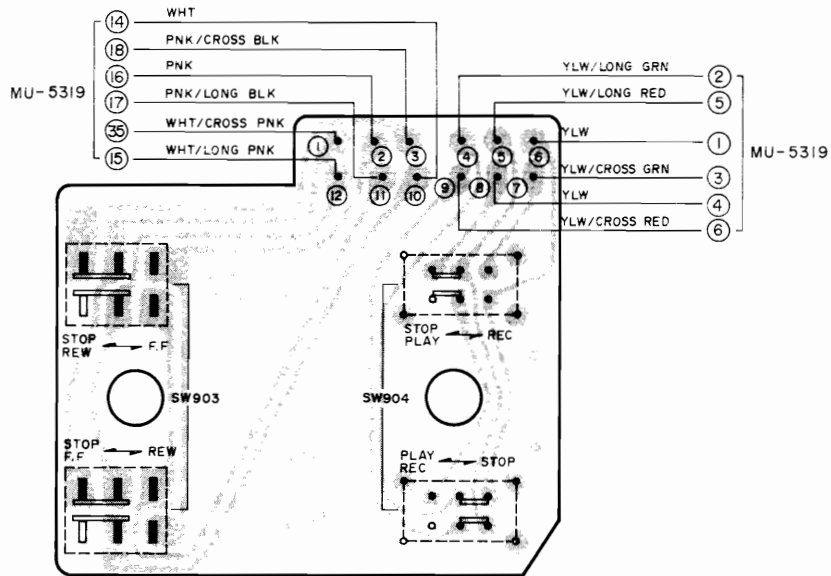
MU-5319

14 WHT
18 PNK/CROSS BLK
16 PNK
17 PNK/LONG BLK
35 WHT/CROSS PNK
15 WHT/LONG PNK

YLW/LONG GRN 2
YLW/LONG RED 5
YLW 1
YLW/CROSS GRN 3
YLW 4
YLW/CROSS RED 6

MU-5319

1 2 3 4 5 6
12 11 10 9 8 7

STOP
REW → F.F

SW903

STOP
F.F → REW

STOP
PLAY → REC

SW904

PLAY
REC → STOP